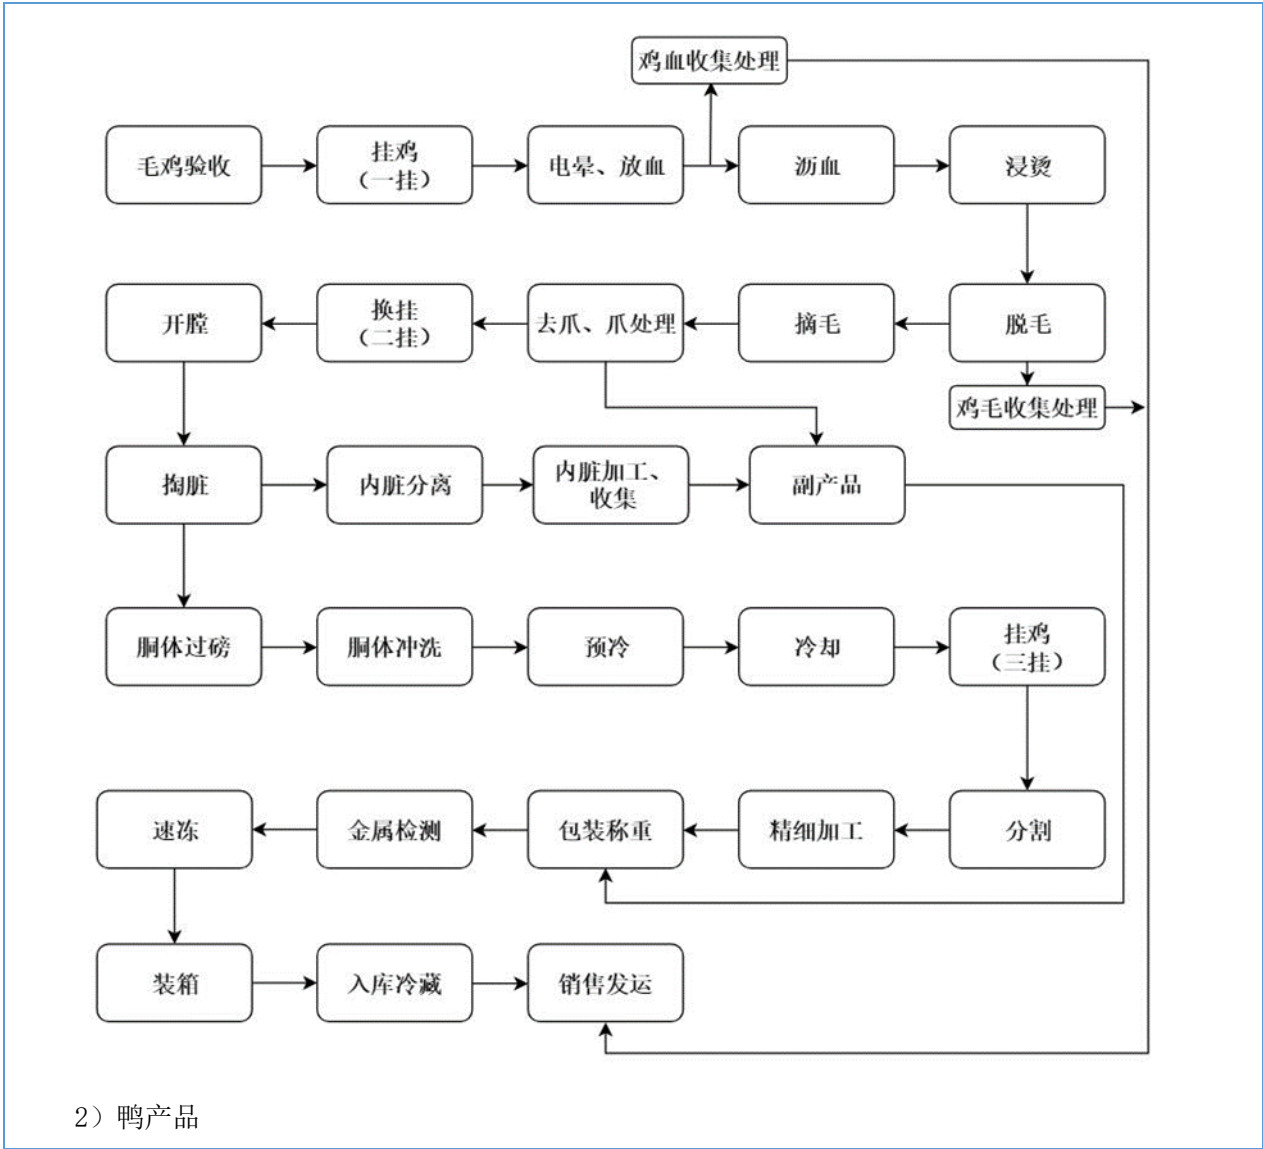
鸡血收集处理

毛鸡验收

挂鸡（一挂）

电晕、放血

沥血

浸烫

脱毛

摘毛

去爪、爪处理

换挂（二挂）

开膛

鸡毛收集处理

掏脏

内脏分离

内脏加工、收集

副产品

胴体过磅

胴体冲洗

预冷

冷却

挂鸡（三挂）

分割

精细加工

包装称重

金属检测

速冻

装箱

入库冷藏

销售发运

2）鸭产品